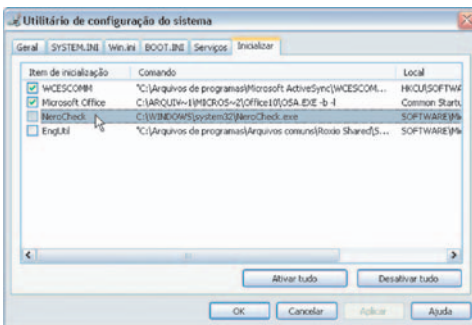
Utilitário de configuração do sistema

Geral | SYSTEM.INI | Win.ini | BOOT.INI | Serviços | Inicializar

| Item de inicialização | Comando | Local |
|---|---|---|
| WCESCOMM | "C:\Arquivos de programas\Microsoft ActiveSync\WCESCOM... | HKCU\SOFTWA |
| Microsoft Office | C:\ARQUIV~1\MICROS~2\Office10\OSA.EXE -b -l | Common Startu |
| NeroCheck | C:\WINDOWS\system32\NeroCheck.exe | SOFTWARE\Mi |
| EngUtil | "C:\Arquivos de programas\Arquivos comuns\Roxio Shared\S... | SOFTWARE\Mi |

Ativar tudo | Desativar tudo

OK | Cancelar | Aplicar | Ajuda